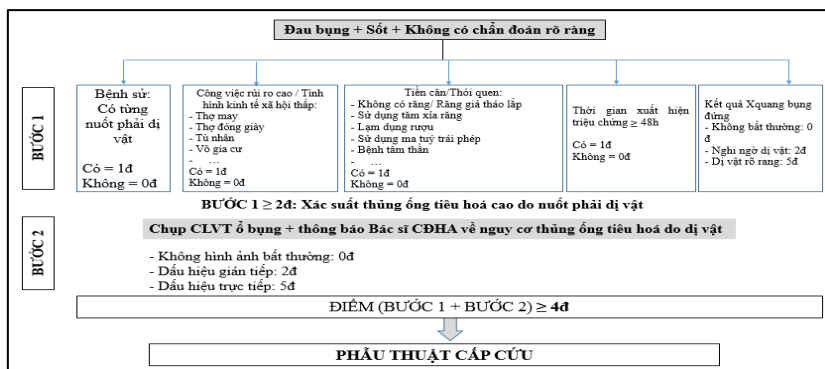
Đau bụng + Sốt + Không có chẩn đoán rõ ràng

BƯỚC 1

Bệnh sử: Có từng nuốt phải dị vật

Có = 1đ
Không = 0đ

Công việc rủi ro cao / Tình hình kinh tế xã hội thấp:
- Thợ may
- Thợ đóng giày
- Tù nhân
- Vô gia cư
- ...
Có = 1đ
Không = 0đ

Tiền căn/Thói quen:
- Không có răng/ Răng giả tháo lắp
- Sử dụng tăm xỉa răng
- Lạm dụng rượu
- Sử dụng ma tuý trái phép
- Bệnh tâm thần
- ...
Có = 1đ
Không = 0đ

Thời gian xuất hiện triệu chứng ≥ 48h

Có = 1đ
Không = 0đ

Kết quả Xquang bụng đứng
- Không bất thường: 0 đ
- Nghi ngờ dị vật: 2đ
- Dị vật rõ rang: 5đ

BƯỚC 1 ≥ 2đ: Xác suất thủng ống tiêu hoá cao do nuốt phải dị vật

BƯỚC 2

Chụp CLVT ổ bụng + thông báo Bác sĩ CĐHA về nguy cơ thủng ống tiêu hoá do dị vật

- Không hình ảnh bất thường: 0đ
- Dấu hiệu gián tiếp: 2đ
- Dấu hiệu trực tiếp: 5đ

ĐIỂM (BƯỚC 1 + BƯỚC 2) ≥ 4đ

PHẪU THUẬT CẤP CỨU